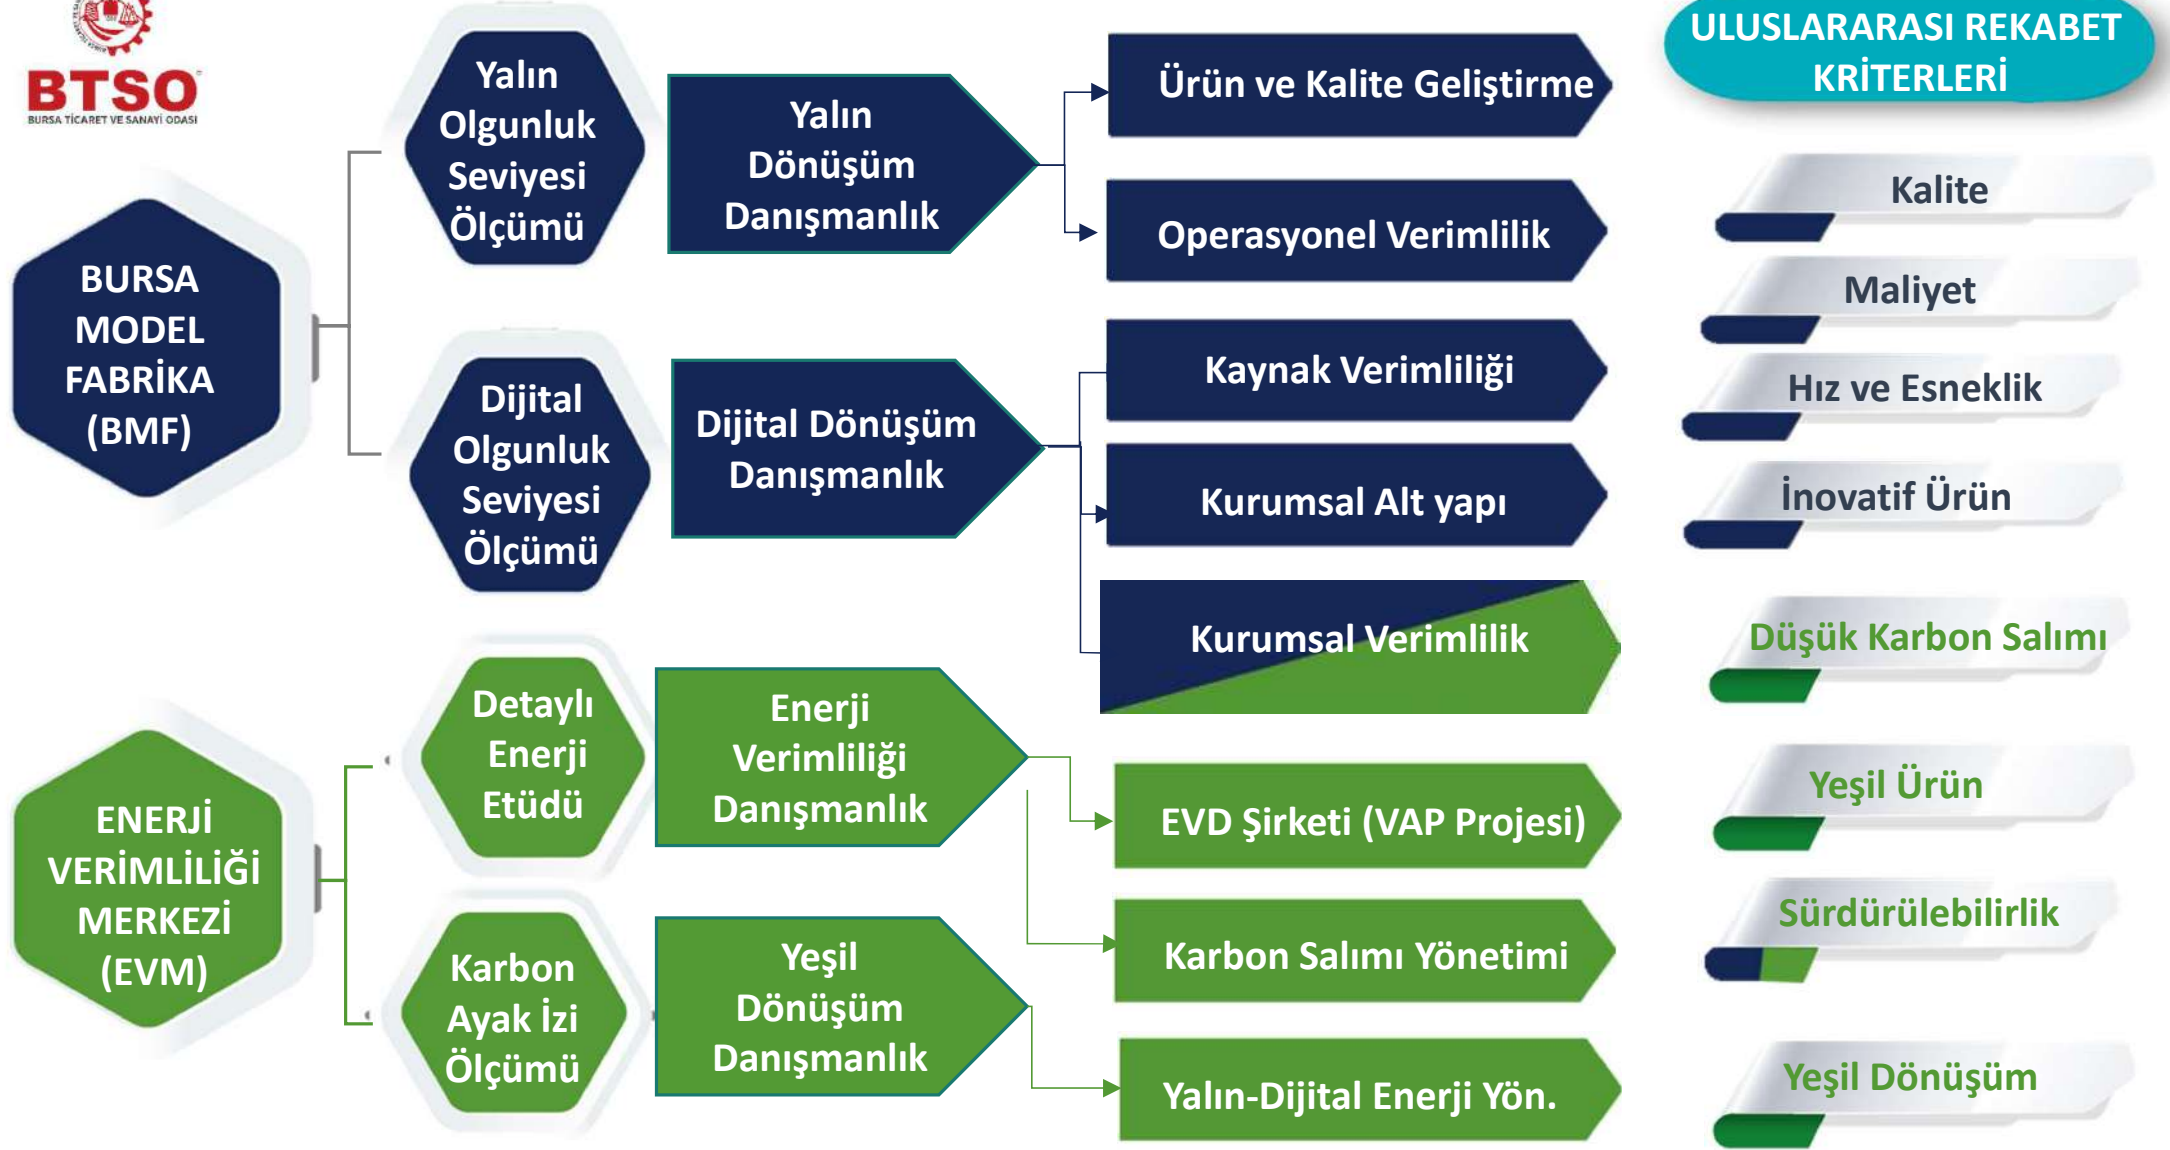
BTSO
BURSA TİCARET VE SANAYİ ODASI

ULUSLARARASI REKABET KRİTERLERİ

BURSA MODEL FABRİKA (BMF)

Yalın Olgunluk Seviyesi Ölçümü

Yalın Dönüşüm Danışmanlık

Ürün ve Kalite Geliştirme

Operasyonel Verimlilik

Dijital Olgunluk Seviyesi Ölçümü

Dijital Dönüşüm Danışmanlık

Kaynak Verimliliği

Kurumsal Alt yapı

Kurumsal Verimlilik

ENERJİ VERİMLİLİĞİ MERKEZİ (EVM)

Detaylı Enerji Etüdü

Enerji Verimliliği Danışmanlık

EVD Şirketi (VAP Projesi)

Karbon Salımı Yönetimi

Karbon Ayak İzi Ölçümü

Yeşil Dönüşüm Danışmanlık

Yalın-Dijital Enerji Yön.

Kalite

Maliyet

Hız ve Esneklik

İnovatif Ürün

Düşük Karbon Salımı

Yeşil Ürün

Sürdürülebilirlik

Yeşil Dönüşüm